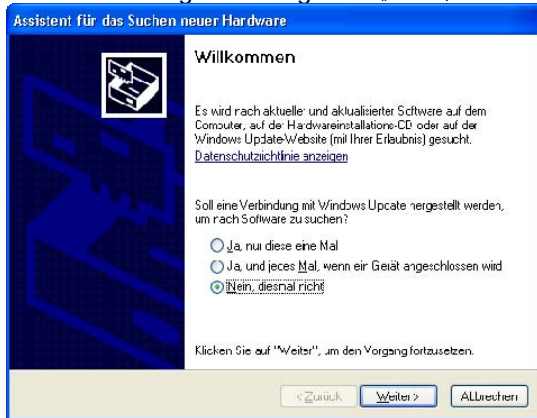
Assistent für das Suchen neuer Hardware

Willkommen

Es wird rach aktuelle und aktualisierter Scftware auf dem Comouter, auf der Hardwareinstallations-CD oder auf der Windows Update-Website (mil Ihrer Erlaubnis) gesucht.
Datenschutzrichtlinie anzeigen

Soll eine Verbindung mit Windows Upcate hergestellt werden, um rach Software zu suchen?

Ja, nui diese eine Mal
Ja, und jeces Mal, wenn eir Gerät angeschlossen wird
Nein, diesmal nicht

Klicken Sie auf "Weiter", um den Vorgang fortzusetzen.

< Zurück
Weiter >
Abbrechen